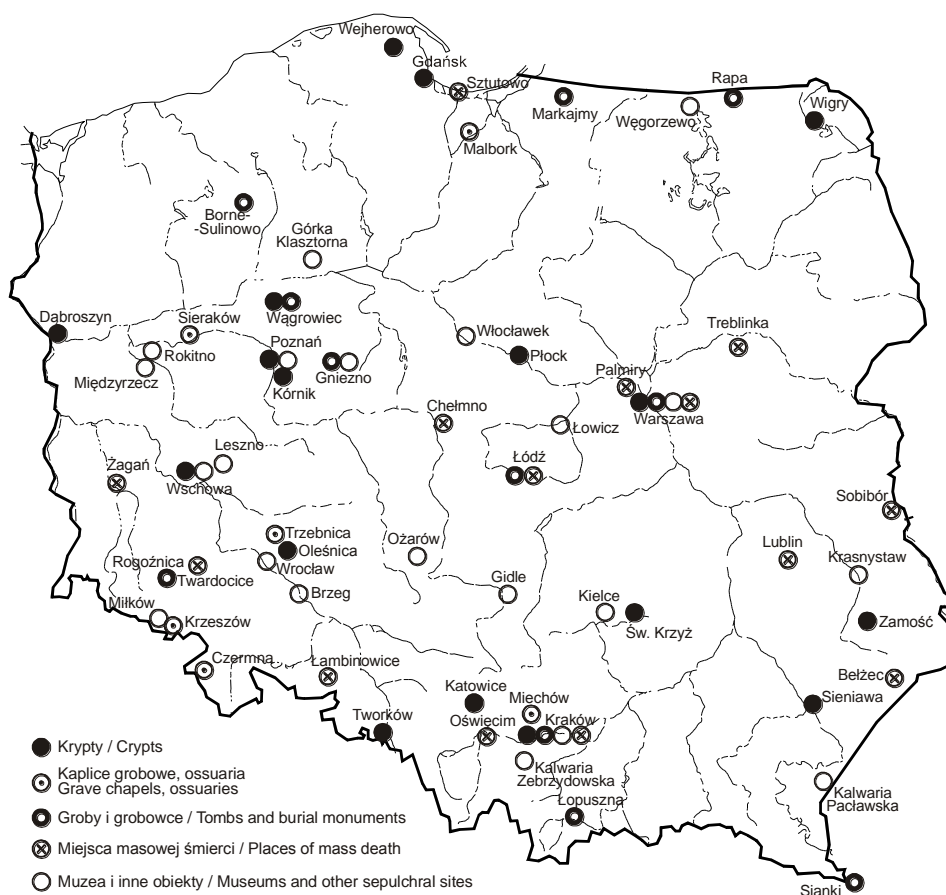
Wejherowo
Gdańsk
Sztutowo
Rapa
Markajmy
Węgorzewo
Wigry
Malbork
Borne-Sulinowo
Górka Klasztorna
Dabroszyn
Sieraków
Wągrowiec
Włocławek
Treblinka
Rokitno
Poznań
Płock
Międzyrzecz
Gniezno
Palmiry
Kórnik
Chełmno
Warszawa
Łowicz
Leszno
Łódź
Żagań
Wschowa
Sobibór
Trzebnica
Oleśnica
Ożarów
Lublin
Rogoźnica
Krasnystaw
Wrocław
Twardocice
Gidle
Brzeg
Kielce
Miłków
Zamość
Krzeszów
Św. Krzyż
Czermna
Łambinowice
Bełżec
Katowice
Miechów
Sieniawa
Tworków
Oświęcim
Kraków
Kalwaria Zebrzydowska
Łopuszna
Kalwaria Pacławska
Sianki

Krypty / Crypts
Kaplice grobowe, ossuaria
Grave chapels, ossuaries
Groby i grobowce / Tombs and burial monuments
Miejsca masowej śmierci / Places of mass death
Muzea i inne obiekty / Museums and other sepulchral sites